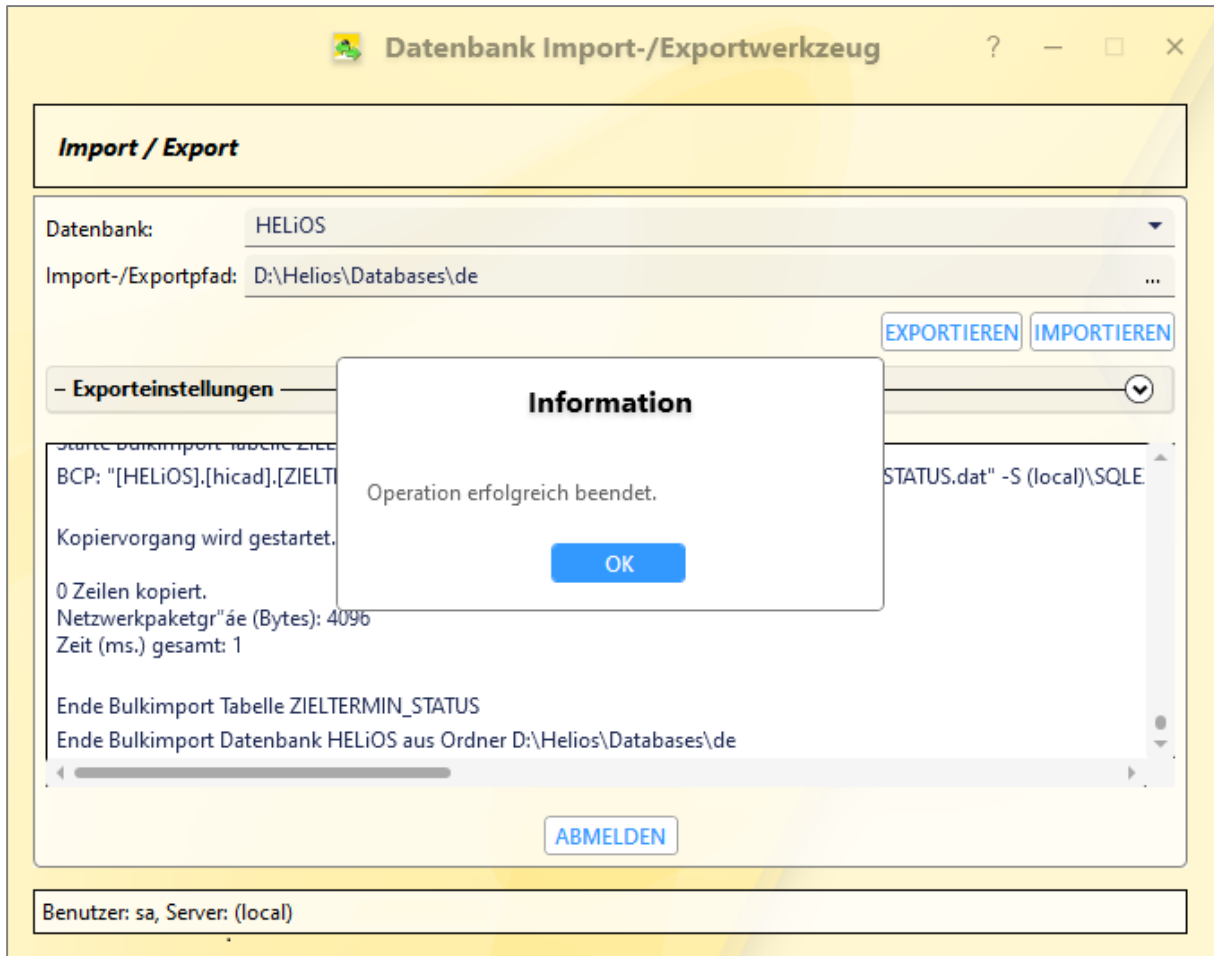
Datenbank Import-/Exportwerkzeug

? — □ ✕

Import / Export

Datenbank: HELiOS

Import-/Exportpfad: D:\Helios\Databases\de ...

EXPORTIEREN IMPORTIEREN

– Exporteinstellungen

Starte Bulkimport Tabelle ZIEL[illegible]

BCP: "[HELiOS].[hicad].[ZIELT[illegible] STATUS.dat" -S (local)\SQLE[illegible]

Kopiervorgang wird gestartet.

0 Zeilen kopiert.
Netzwerkpaketgr"áe (Bytes): 4096
Zeit (ms.) gesamt: 1

Ende Bulkimport Tabelle ZIELTERMIN_STATUS
Ende Bulkimport Datenbank HELiOS aus Ordner D:\Helios\Databases\de

Information

Operation erfolgreich beendet.

OK

ABMELDEN

Benutzer: sa, Server: (local)